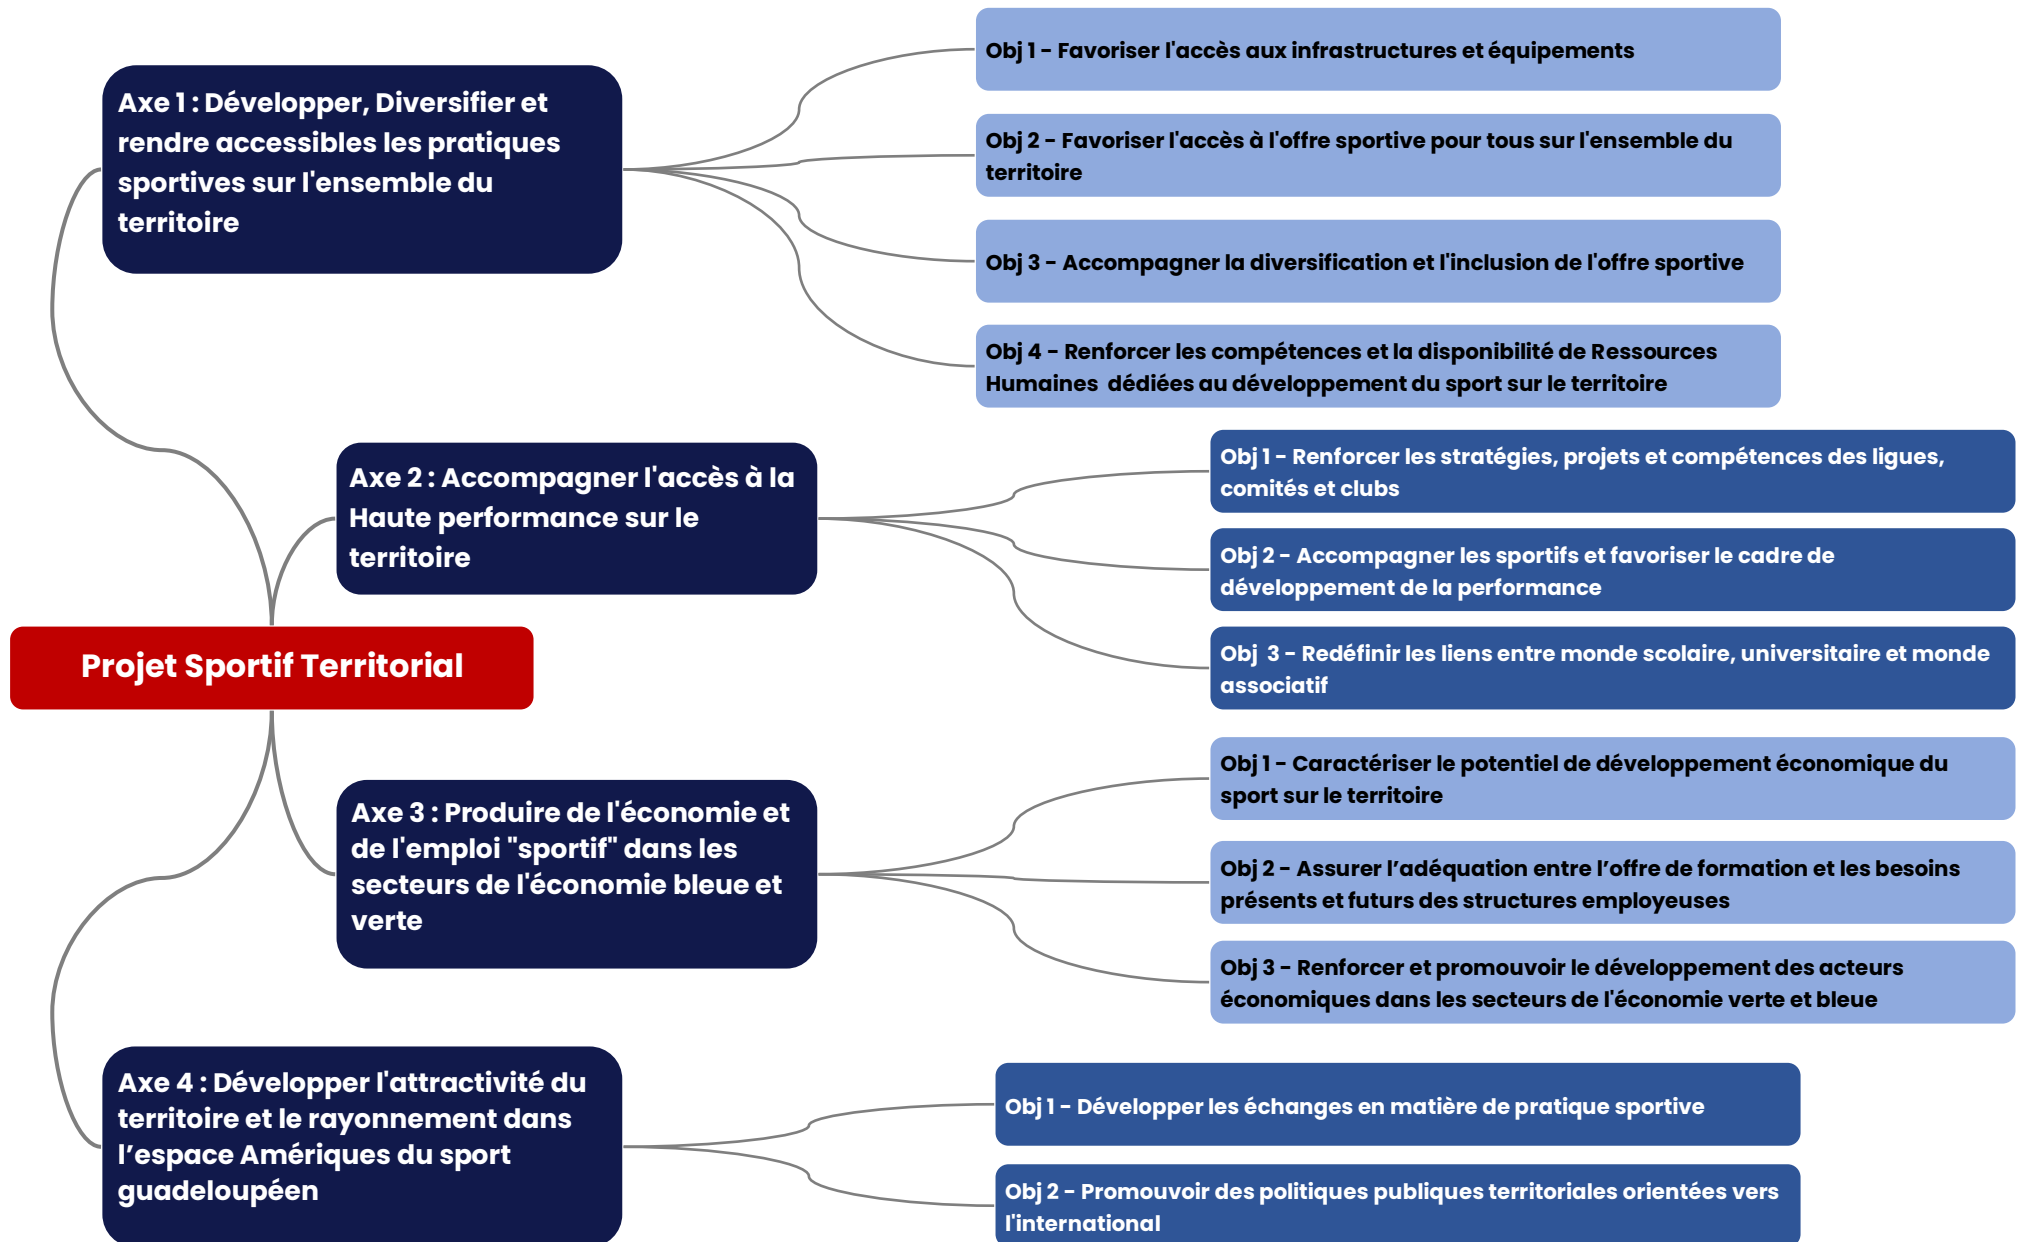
Projet Sportif Territorial

Axe 1 : Développer, Diversifier et rendre accessibles les pratiques sportives sur l'ensemble du territoire

Obj 1 - Favoriser l'accès aux infrastructures et équipements

Obj 2 - Favoriser l'accès à l'offre sportive pour tous sur l'ensemble du territoire

Obj 3 - Accompagner la diversification et l'inclusion de l'offre sportive

Obj 4 - Renforcer les compétences et la disponibilité de Ressources Humaines dédiées au développement du sport sur le territoire

Axe 2 : Accompagner l'accès à la Haute performance sur le territoire

Obj 1 - Renforcer les stratégies, projets et compétences des ligues, comités et clubs

Obj 2 - Accompagner les sportifs et favoriser le cadre de développement de la performance

Obj 3 - Redéfinir les liens entre monde scolaire, universitaire et monde associatif

Axe 3 : Produire de l'économie et de l'emploi "sportif" dans les secteurs de l'économie bleue et verte

Obj 1 - Caractériser le potentiel de développement économique du sport sur le territoire

Obj 2 - Assurer l'adéquation entre l'offre de formation et les besoins présents et futurs des structures employeuses

Obj 3 - Renforcer et promouvoir le développement des acteurs économiques dans les secteurs de l'économie verte et bleue

Axe 4 : Développer l'attractivité du territoire et le rayonnement dans l'espace Amériques du sport guadeloupéen

Obj 1 - Développer les échanges en matière de pratique sportive

Obj 2 - Promouvoir des politiques publiques territoriales orientées vers l'international